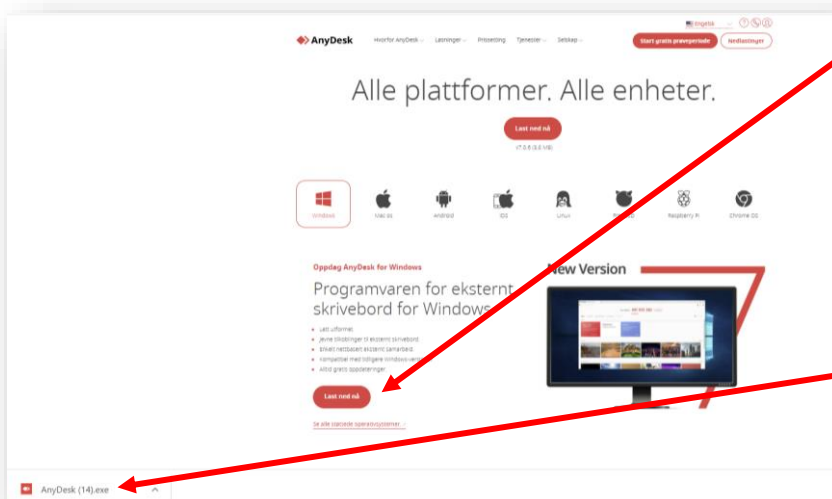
English

AnyDesk Hvorfor AnyDesk Løsninger Prissetting Tjenester Selskap

Start gratis prøveperiode Nedlastinger

Alle plattformer. Alle enheter.

Last ned nå

v7.0.8 (3.6 MB)

Windows Mac os Android iOS Linux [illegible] Raspberry Pi Chrome OS

Oppdag AnyDesk for Windows

Programvaren for eksternt skrivebord for Windows

- Lett utformet
- Jevne tilkoblinger til eksternt skrivebord
- Sikkert nettbasert eksternt samarbeid
- Kompatibel med tidligere Windows-versjoner
- Alltid gratis oppdateringer

Last ned nå

Se alle støttede operativsystemer

New Version

7

AnyDesk (14).exe